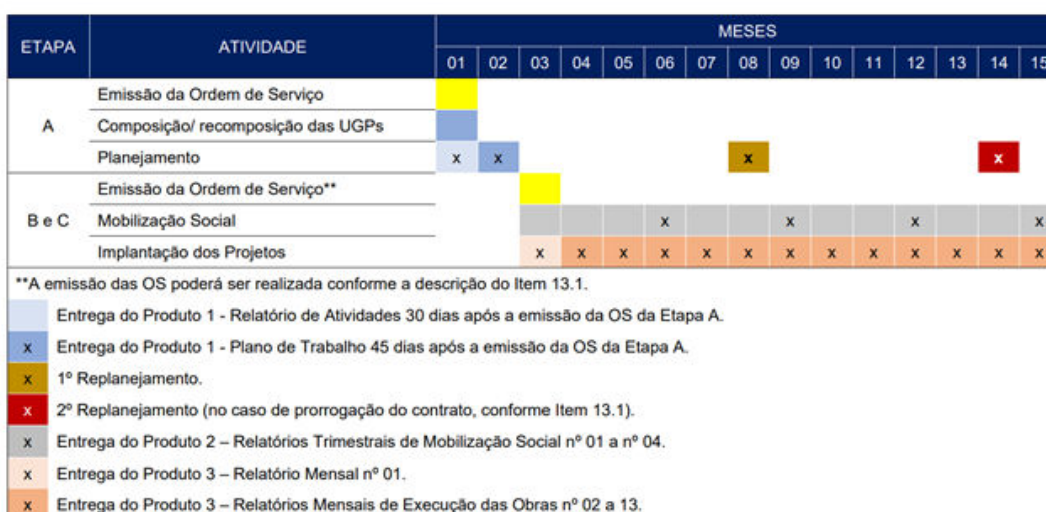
| ETAPA | ATIVIDADE | 01 | 02 | 03 | 04 | 05 | 06 | 07 | 08 | 09 | 10 | 11 | 12 | 13 | 14 | 15 |
|---|---|---|---|---|---|---|---|---|---|---|---|---|---|---|---|---|
| | | MESES | | | | | | | | | | | | | | |
| A | Emissão da Ordem de Serviço | | | | | | | | | | | | | | | |
| | Composição/ recomposição das UGPs | | | | | | | | | | | | | | | |
| | Planejamento | x | x | | | | | | x | | | | | | x | |
| B e C | Emissão da Ordem de Serviço** | | | | | | | | | | | | | | | |
| | Mobilização Social | | | | | | x | | | x | | | x | | | x |
| | Implantação dos Projetos | | | x | x | x | x | x | x | x | x | x | x | x | x | x |

**A emissão das OS poderá ser realizada conforme a descrição do Item 13.1.

Entrega do Produto 1 - Relatório de Atividades 30 dias após a emissão da OS da Etapa A.

x Entrega do Produto 1 - Plano de Trabalho 45 dias após a emissão da OS da Etapa A.

x 1º Replanejamento.

x 2º Replanejamento (no caso de prorrogação do contrato, conforme Item 13.1).

x Entrega do Produto 2 – Relatórios Trimestrais de Mobilização Social nº 01 a nº 04.

x Entrega do Produto 3 – Relatório Mensal nº 01.

x Entrega do Produto 3 – Relatórios Mensais de Execução das Obras nº 02 a 13.